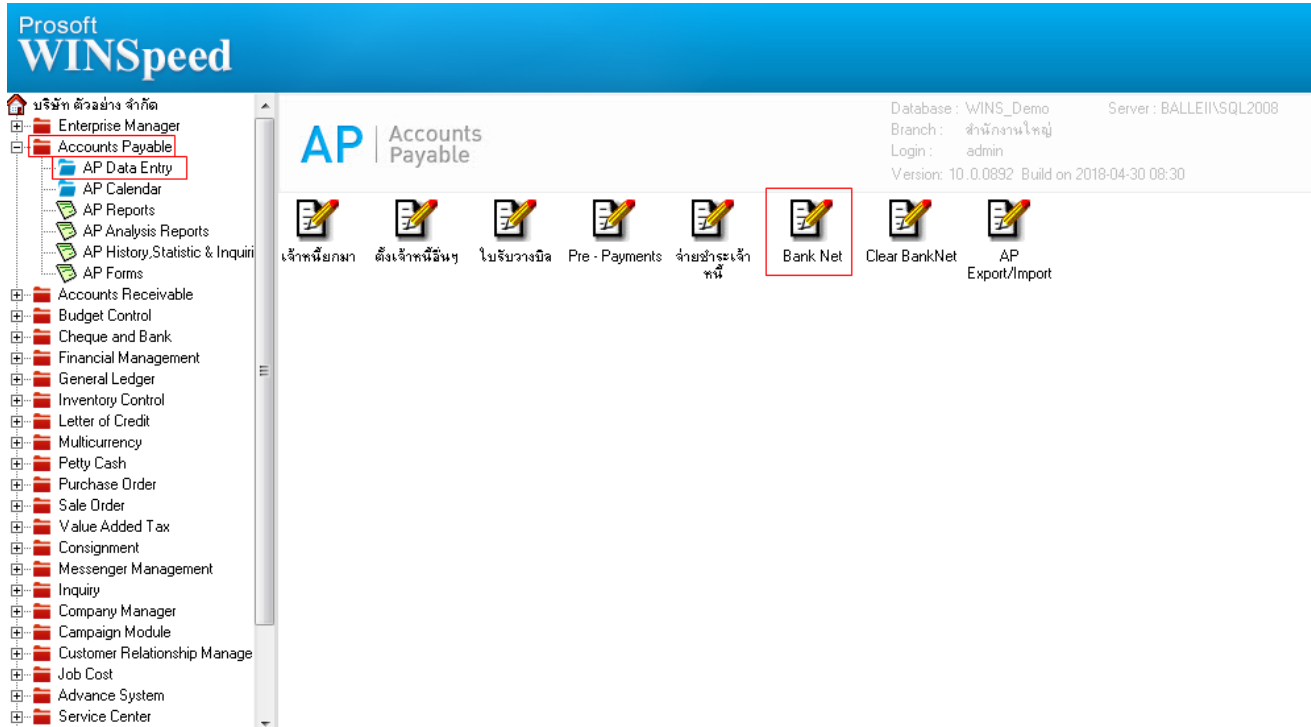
Prosoft
WINSpeed

บริษัท ตัวอย่าง จำกัด
Enterprise Manager
Accounts Payable
AP Data Entry
AP Calendar
AP Reports
AP Analysis Reports
AP History,Statistic & Inquiri
AP Forms
Accounts Receivable
Budget Control
Cheque and Bank
Financial Management
General Ledger
Inventory Control
Letter of Credit
Multicurrency
Petty Cash
Purchase Order
Sale Order
Value Added Tax
Consignment
Messenger Management
Inquiry
Company Manager
Campaign Module
Customer Relationship Manage
Job Cost
Advance System
Service Center

AP | Accounts Payable

Database : WINS_Demo
Server : BALLEII\SQL2008
Branch : สำนักงานใหญ่
Login : admin
Version: 10.0.0892 Build on 2018-04-30 08:30

เจ้าหนี้ยกมา
ตั้งเจ้าหนี้อื่นๆ
ใบรับวางบิล
Pre - Payments
จ่ายชำระเจ้าหนี้
Bank Net
Clear BankNet
AP Export/Import